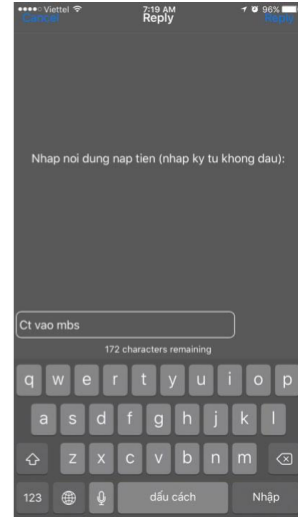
●●●●○ Viettel 7:19 AM 96%
Cancel Reply Reply

Nhap noi dung nap tien (nhap ky tu khong dau):

Ct vao mbs

172 characters remaining

q w e r t y u i o p
a s d f g h j k l
z x c v b n m
123 dấu cách Nhập